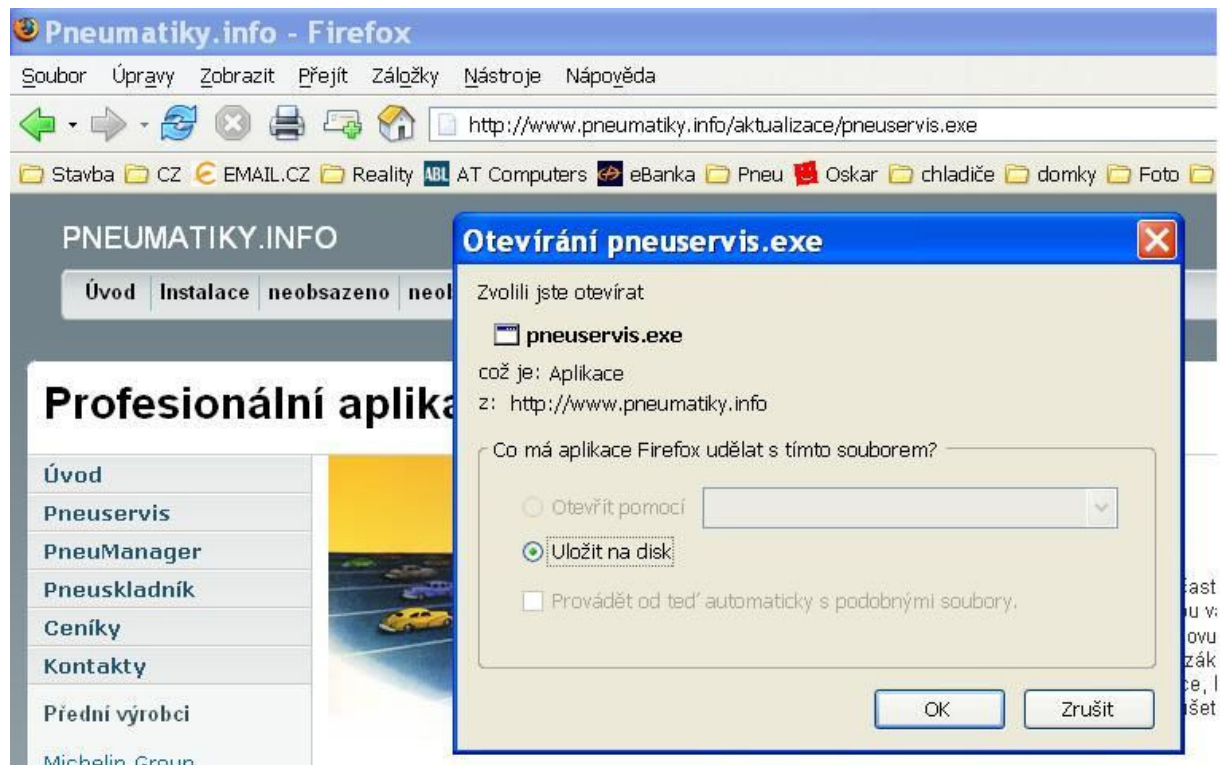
Pneumatiky.info - Firefox

Soubor Úpravy Zobrazit Přejít Záložky Nástroje Nápověda

http://www.pneumatiky.info/aktualizace/pneuservis.exe

Stavba CZ EMAIL.CZ Reality ABL AT Computers eBanka Pneu Oskar chladiče domky Foto

PNEUMATIKY.INFO

Úvod | Instalace | neobsazeno | neo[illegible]

Profesionální aplika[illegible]

Úvod
Pneuservis
PneuManager
Pneuskladník
Ceníky
Kontakty
Přední výrobci
Michelin Group

ast
u v
ovu
zák
e, l
šet

Otevírání pneuservis.exe

Zvolili jste otevírat

pneuservis.exe

což je: Aplikace
z: http://www.pneumatiky.info

Co má aplikace Firefox udělat s tímto souborem?

Otevřít pomocí

Uložit na disk

Provádět od teď automaticky s podobnými soubory.

OK Zrušit